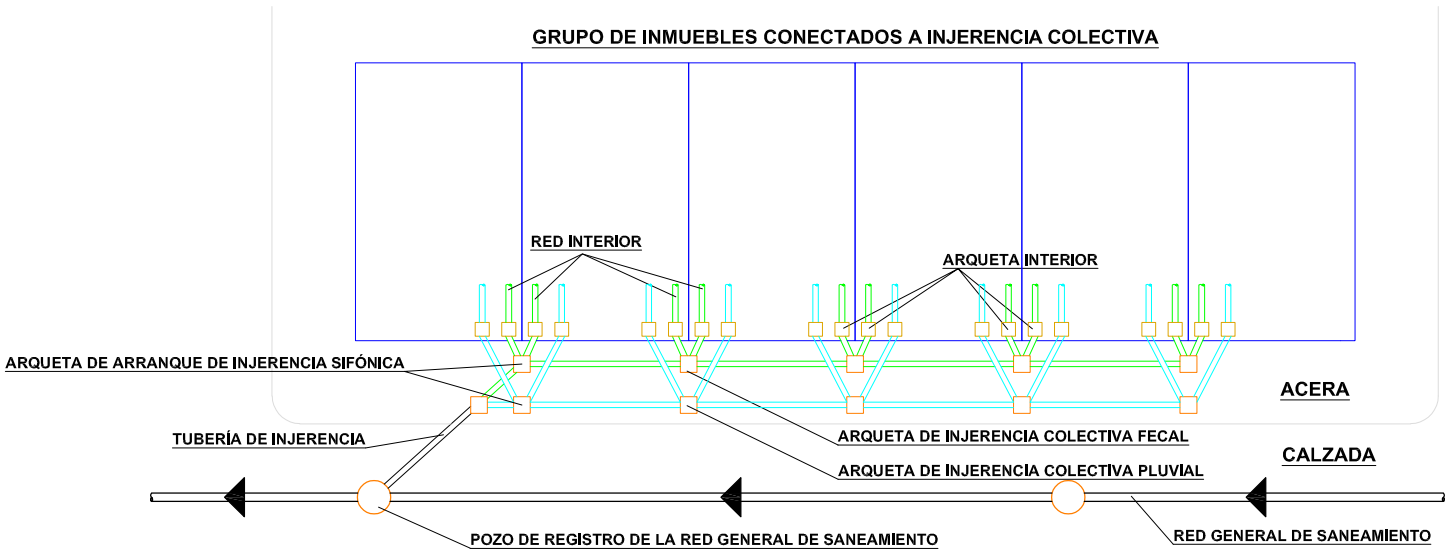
GRUPO DE INMUEBLES CONECTADOS A INJERENCIA COLECTIVA

RED INTERIOR

ARQUETA INTERIOR

ARQUETA DE ARRANQUE DE INJERENCIA SIFÓNICA

ACERA

TUBERÍA DE INJERENCIA

ARQUETA DE INJERENCIA COLECTIVA FECAL

CALZADA

ARQUETA DE INJERENCIA COLECTIVA PLUVIAL

POZO DE REGISTRO DE LA RED GENERAL DE SANEAMIENTO

RED GENERAL DE SANEAMIENTO